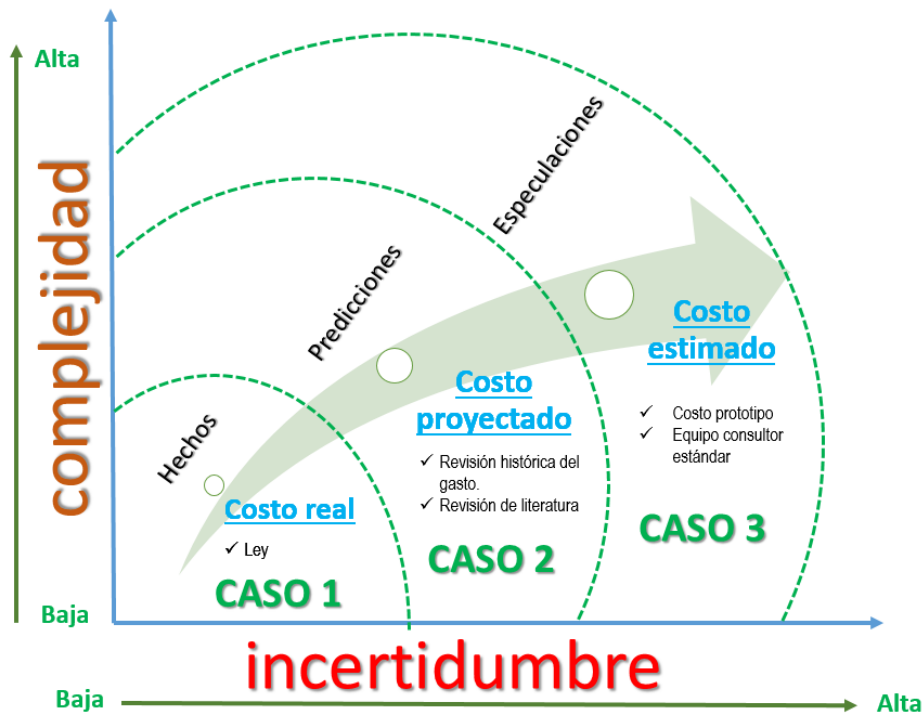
Alta

complejidad

Baja

Especulaciones

Predicciones

Hechos

Costo estimado

✓ Costo prototipo
✓ Equipo consultor estándar

Costo proyectado

✓ Revisión histórica del gasto.
✓ Revisión de literatura

Costo real

✓ Ley

CASO 1

CASO 2

CASO 3

incertidumbre

Baja

Alta